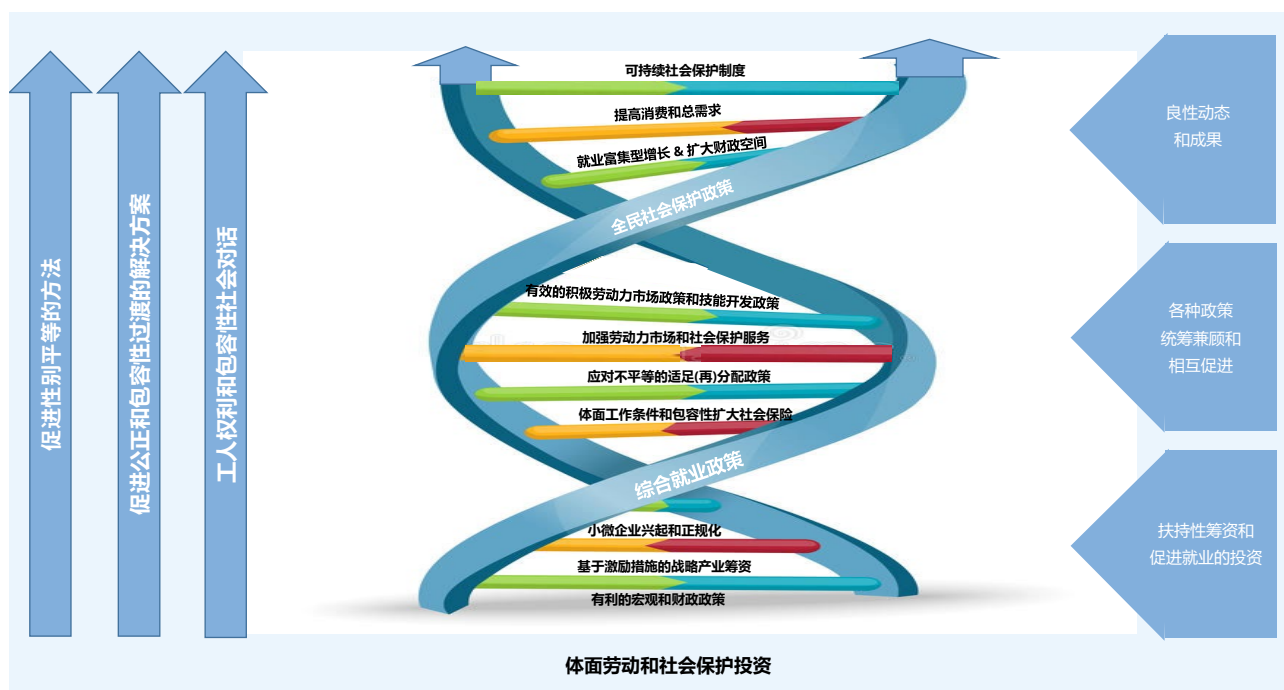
促进性别平等的方法

促进公正和包容性过渡的解决方案

工人权利和包容性社会对话

可持续社会保护制度

提高消费和总需求

就业富集型增长 & 扩大财政空间

全民社会保护政策

有效的积极劳动力市场政策和技能开发政策

加强劳动力市场和社会保护服务

应对不平等的适足(再)分配政策

体面工作条件和包容性扩大社会保险

综合就业政策

小微企业兴起和正规化

基于激励措施的战略产业筹资

有利的宏观和财政政策

良性动态和成果

各种政策统筹兼顾和相互促进

扶持性筹资和促进就业的投资

体面劳动和社会保护投资